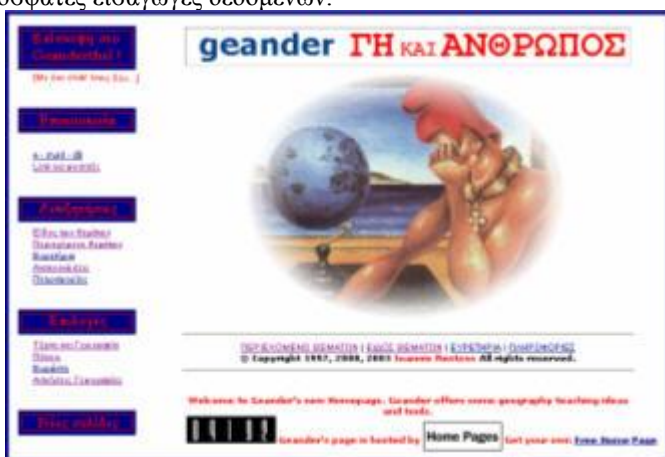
οσφατες εισαγωγες δεδομένων.

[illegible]

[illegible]

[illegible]

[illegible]

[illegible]

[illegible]

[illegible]

geander ΓΗ ΚΑΙ ΑΝΘΡΩΠΟΣ

ΠΕΡΙΕΧΟΜΕΝΟ ΘΕΜΑΤΩΝ | ΕΙΔΟΣ ΘΕΜΑΤΩΝ | ΕΥΡΕΤΗΡΙΟ | ΠΛΗΡΟΦΟΡΙΕΣ
© Copyright 1997, 2000, 2003 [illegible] All rights reserved.

Welcome to Geander's new Homepage. Geander offers some geography teaching ideas and tools.

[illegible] Geander's page is hosted by Home Pages Get your own Free Home Page